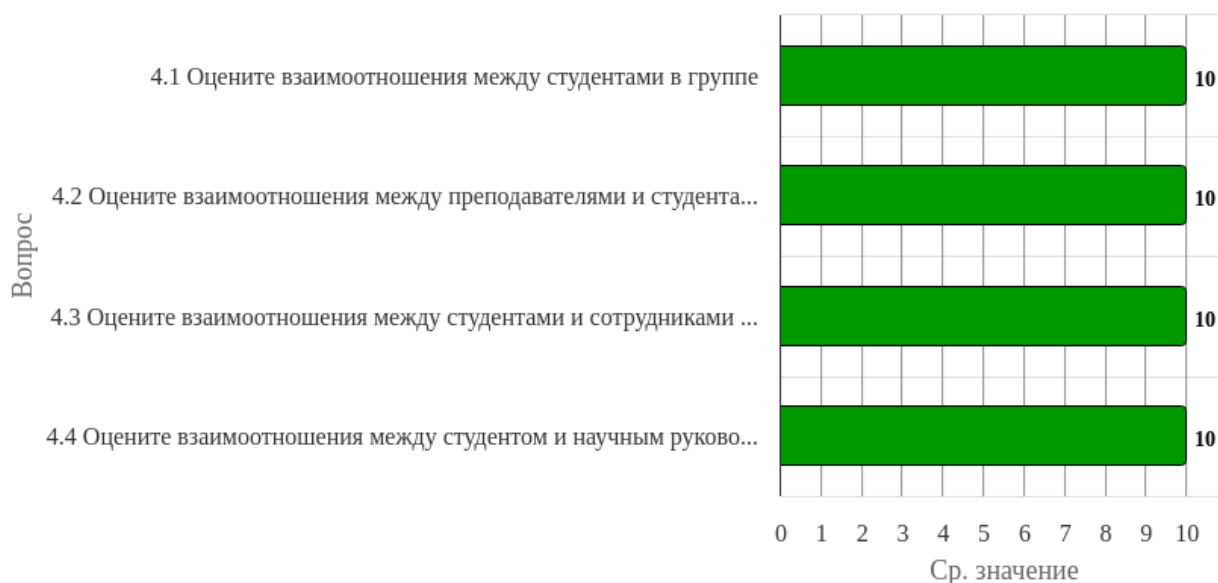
Вопрос

4.1 Оцените взаимоотношения между студентами в группе
10

4.2 Оцените взаимоотношения между преподавателями и студента...
10

4.3 Оцените взаимоотношения между студентами и сотрудниками ...
10

4.4 Оцените взаимоотношения между студентом и научным руково...
10

0 1 2 3 4 5 6 7 8 9 10

Ср. значение